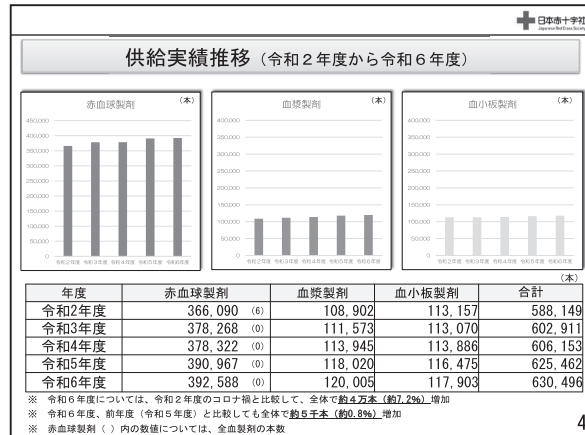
日本赤十字社
Japanese Red Cross Society

供給実績推移（令和２年度から令和６年度）

赤血球製剤 （本）
450,000
400,000
350,000
300,000
250,000
200,000
150,000
100,000
50,000
0
令和2年度 令和3年度 令和4年度 令和5年度 令和6年度

血漿製剤 （本）
400,000
350,000
300,000
250,000
200,000
150,000
100,000
50,000
0
令和2年度 令和3年度 令和4年度 令和5年度 令和6年度

血小板製剤 （本）
400,000
350,000
300,000
250,000
200,000
150,000
100,000
50,000
0
令和2年度 令和3年度 令和4年度 令和5年度 令和6年度

（本）

| 年度 | 赤血球製剤 | 血漿製剤 | 血小板製剤 | 合計 |
|---|---|---|---|---|
| 令和2年度 | 366,070 (6) | 108,902 | 113,157 | 588,149 |
| 令和3年度 | 378,268 (0) | 111,573 | 113,070 | 602,911 |
| 令和4年度 | 378,322 (0) | 113,945 | 113,886 | 606,153 |
| 令和5年度 | 390,967 (0) | 118,020 | 116,475 | 625,462 |
| 令和6年度 | 392,588 (0) | 120,005 | 117,903 | 630,496 |

※ 令和６年度については、令和２年度のコロナ禍と比較して、全体で約４万本（約7.2%）増加
※ 令和６年度、前年度（令和５年度）と比較しても全体で約５千本（約0.8%）増加
※ 赤血球製剤（ ）内の数値については、全血製剤の本数

4